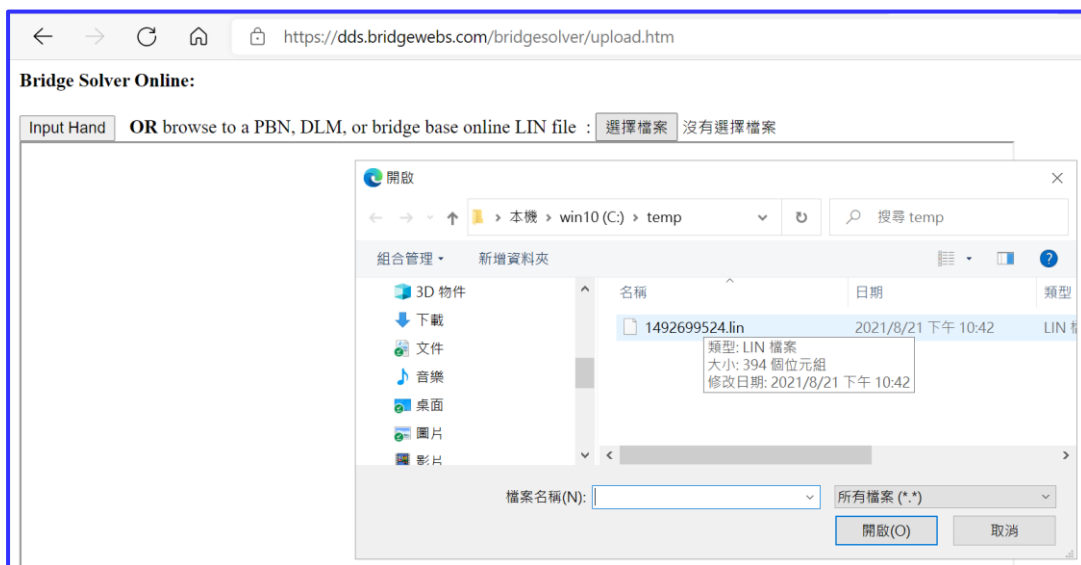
https://dds.bridgewebs.com/bridgesolver/upload.htm

Bridge Solver Online:

Input Hand **OR** browse to a PBN, DLM, or bridge base online LIN file : 選擇檔案 沒有選擇檔案

開啟

本機 › win10 (C:) › temp

搜尋 temp

組合管理 ▾ 新增資料夾

3D 物件
下載
文件
音樂
桌面
圖片
影片

| 名稱 | 日期 | 類型 |
|---|---|---|
| 1492699524.lin | 2021/8/21 下午 10:42 | LIN 檔 |

類型: LIN 檔案
大小: 394 個位元組
修改日期: 2021/8/21 下午 10:42

檔案名稱(N):

所有檔案 (*.*)

開啟(O) 取消